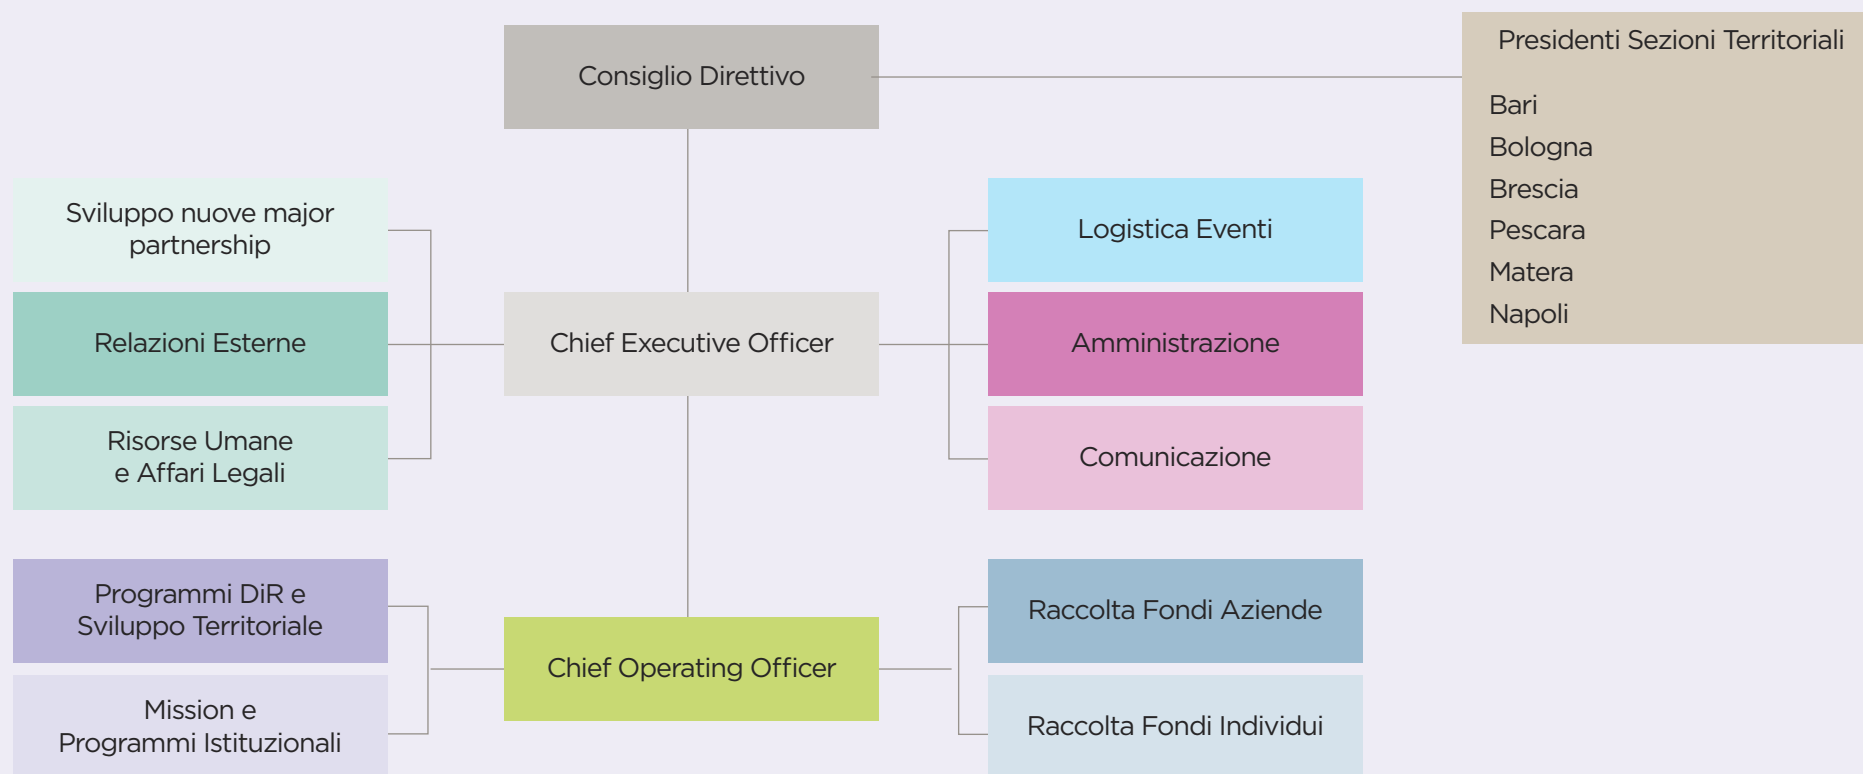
Consiglio Direttivo

Presidenti Sezioni Territoriali

Bari
Bologna
Brescia
Pescara
Matera
Napoli

Sviluppo nuove major partnership

Relazioni Esterne

Risorse Umane e Affari Legali

Chief Executive Officer

Logistica Eventi

Amministrazione

Comunicazione

Programmi DiR e Sviluppo Territoriale

Mission e Programmi Istituzionali

Chief Operating Officer

Raccolta Fondi Aziende

Raccolta Fondi Individui